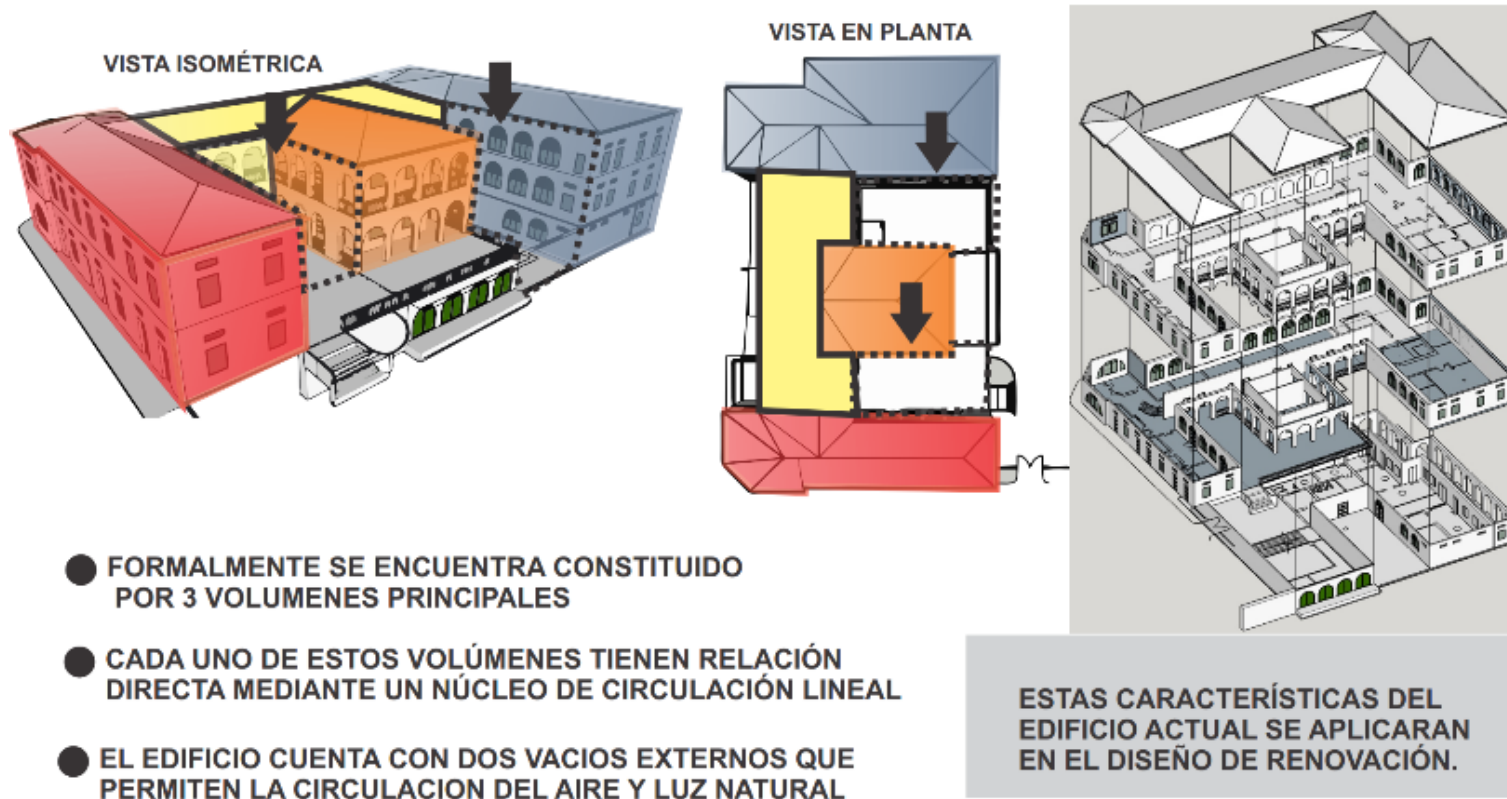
VISTA ISOMÉTRICA

VISTA EN PLANTA

FORMALMENTE SE ENCUENTRA CONSTITUIDO POR 3 VOLUMENES PRINCIPALES

CADA UNO DE ESTOS VOLÚMENES TIENEN RELACIÓN DIRECTA MEDIANTE UN NÚCLEO DE CIRCULACIÓN LINEAL

EL EDIFICIO CUENTA CON DOS VACIOS EXTERNOS QUE PERMITEN LA CIRCULACION DEL AIRE Y LUZ NATURAL

ESTAS CARACTERÍSTICAS DEL EDIFICIO ACTUAL SE APLICARAN EN EL DISEÑO DE RENOVACIÓN.